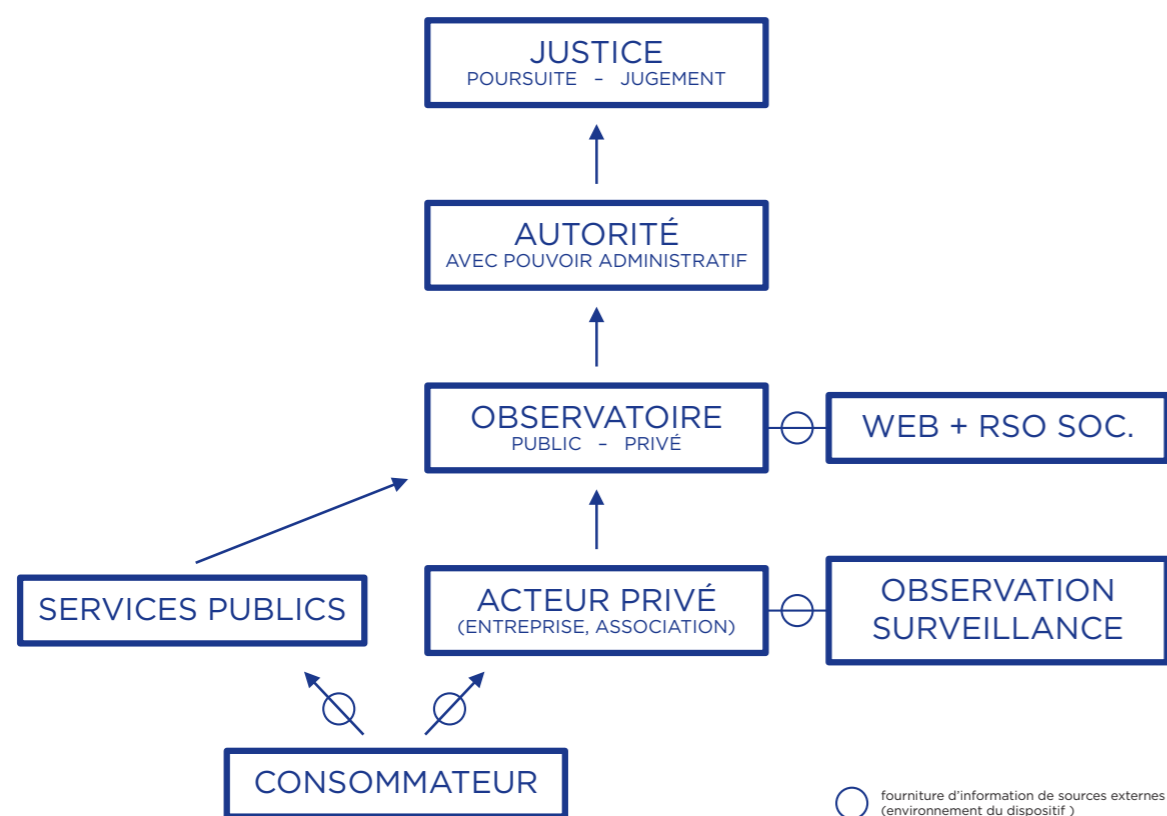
JUSTICE
POURSUITE – JUGEMENT

AUTORITÉ
AVEC POUVOIR ADMINISTRATIF

OBSERVATOIRE
PUBLIC – PRIVÉ

WEB + RSO SOC.

SERVICES PUBLICS

ACTEUR PRIVÉ
(ENTREPRISE, ASSOCIATION)

OBSERVATION
SURVEILLANCE

CONSOMMATEUR

fourniture d'information de sources externes
(environnement du dispositif )